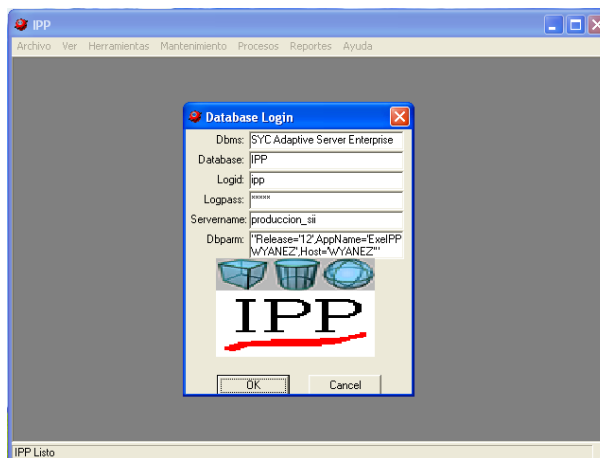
IPP

Archivo Ver Herramientas Mantenimiento Procesos Reportes Ayuda

Database Login

Dbms: SYC Adaptive Server Enterprise

Database: IPP

Logid: ipp

Logpass: *****

Servername: produccion_sii

Dbparm: "Release='12',AppName='ExeIPP WYANEZ',Host='WYANEZ'"

IPP

OK

Cancel

IPP Listo